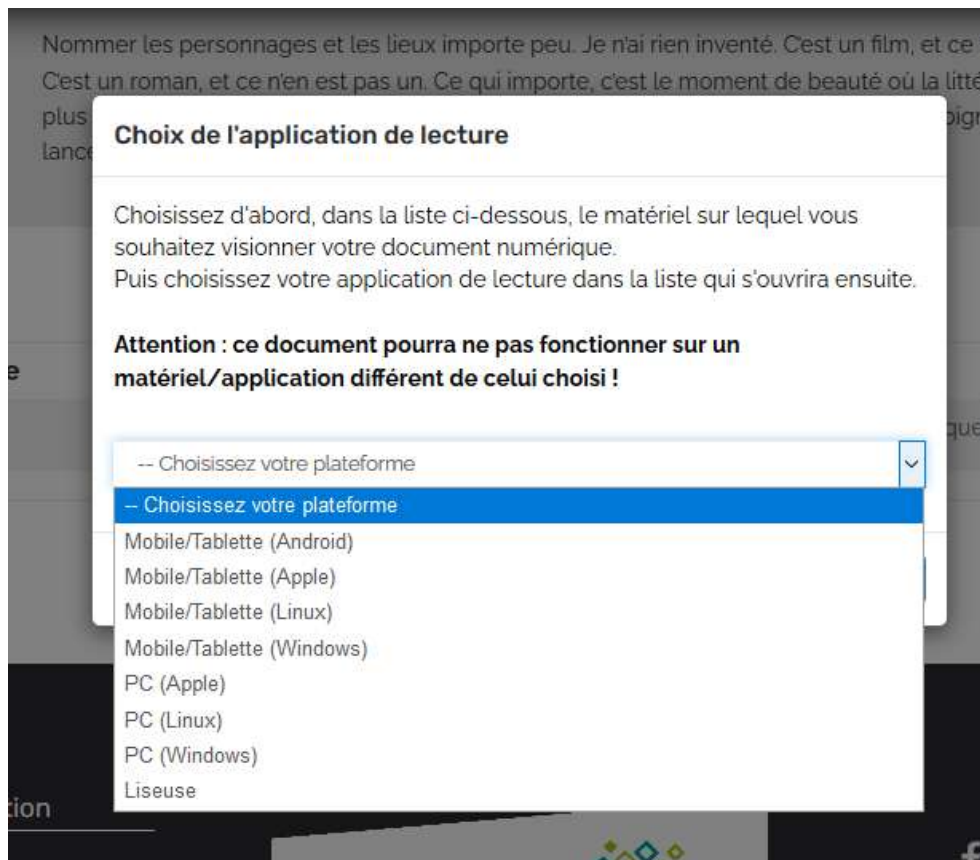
Nommer les personnages et les lieux importe peu. Je n'ai rien inventé. C'est un film, et ce
C'est un roman, et ce n'en est pas un. Ce qui importe, c'est le moment de beauté où la litté
plus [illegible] oign
lance

e

que

Choix de l'application de lecture

Choisissez d'abord, dans la liste ci-dessous, le matériel sur lequel vous souhaitez visionner votre document numérique.
Puis choisissez votre application de lecture dans la liste qui s'ouvrira ensuite.

**Attention : ce document pourra ne pas fonctionner sur un matériel/application différent de celui choisi !**

-- Choisissez votre plateforme

-- Choisissez votre plateforme
Mobile/Tablette (Android)
Mobile/Tablette (Apple)
Mobile/Tablette (Linux)
Mobile/Tablette (Windows)
PC (Apple)
PC (Linux)
PC (Windows)
Liseuse

tion